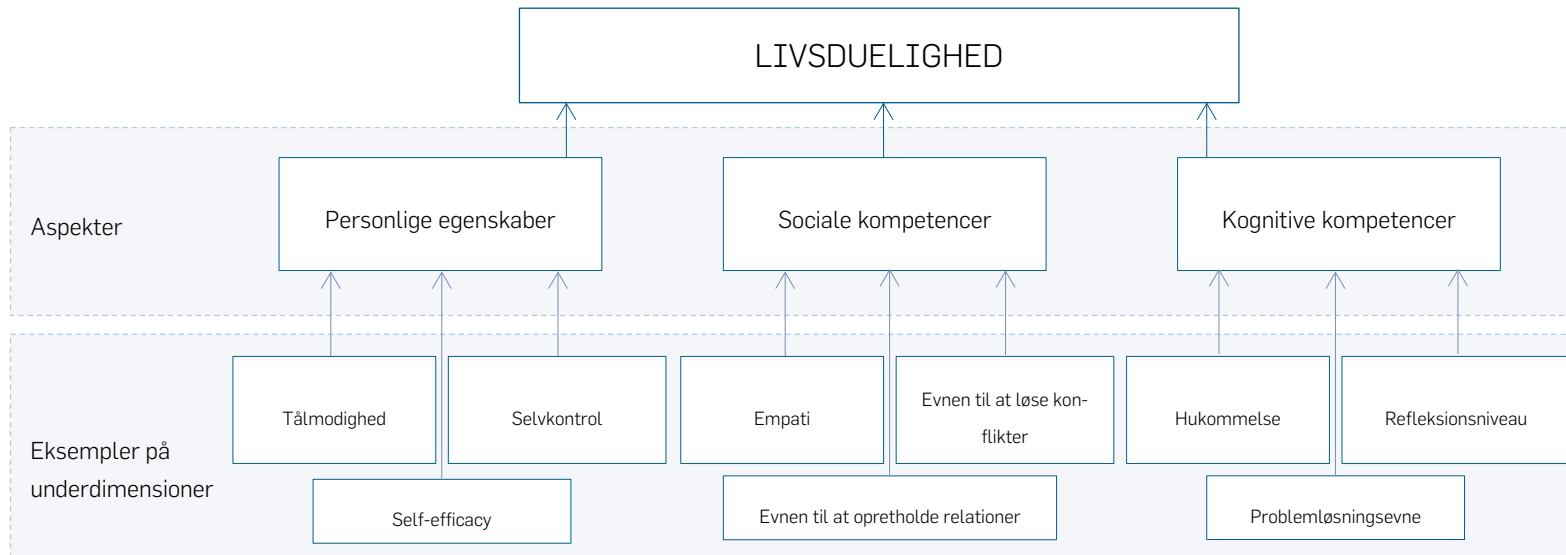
LIVSDUELIGHED

Aspekter

Personlige egenskaber

Sociale kompetencer

Kognitive kompetencer

Eksempler på underdimensioner

Tålmodighed

Selvkontrol

Self-efficacy

Empati

Evnen til at løse konflikter

Evnen til at opretholde relationer

Hukommelse

Refleksionsniveau

Problemløsningsevne